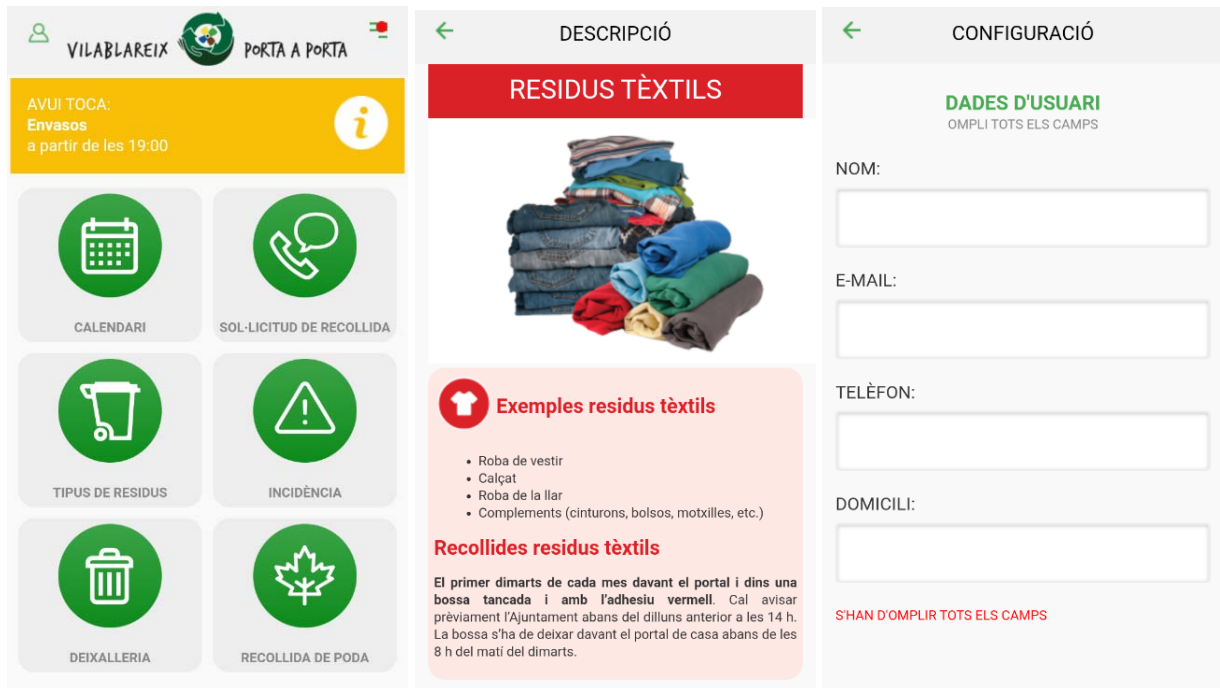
VILABLAREIX PORTA A PORTA

AVUI TOCA:
Envasos
a partir de les 19:00

CALENDARI

SOL·LICITUD DE RECOLLIDA

TIPUS DE RESIDUS

INCIDÈNCIA

DEIXALLERIA

RECOLLIDA DE PODA

DESCRIPCIÓ

RESIDUS TÈXTILS

Exemples residus tèxtils

• Roba de vestir
• Calçat
• Roba de la llar
• Complements (cinturons, bolsos, motxilles, etc.)

Recollides residus tèxtils

**El primer dimarts de cada mes davant el portal i dins una bossa tancada i amb l'adhesiu vermell**. Cal avisar prèviament l'Ajuntament abans del dilluns anterior a les 14 h. La bossa s'ha de deixar davant el portal de casa abans de les 8 h del matí del dimarts.

CONFIGURACIÓ

DADES D'USUARI
OMPLI TOTS ELS CAMPS

NOM:

E-MAIL:

TELÈFON:

DOMICILI:

S'HAN D'OMPLIR TOTS ELS CAMPS